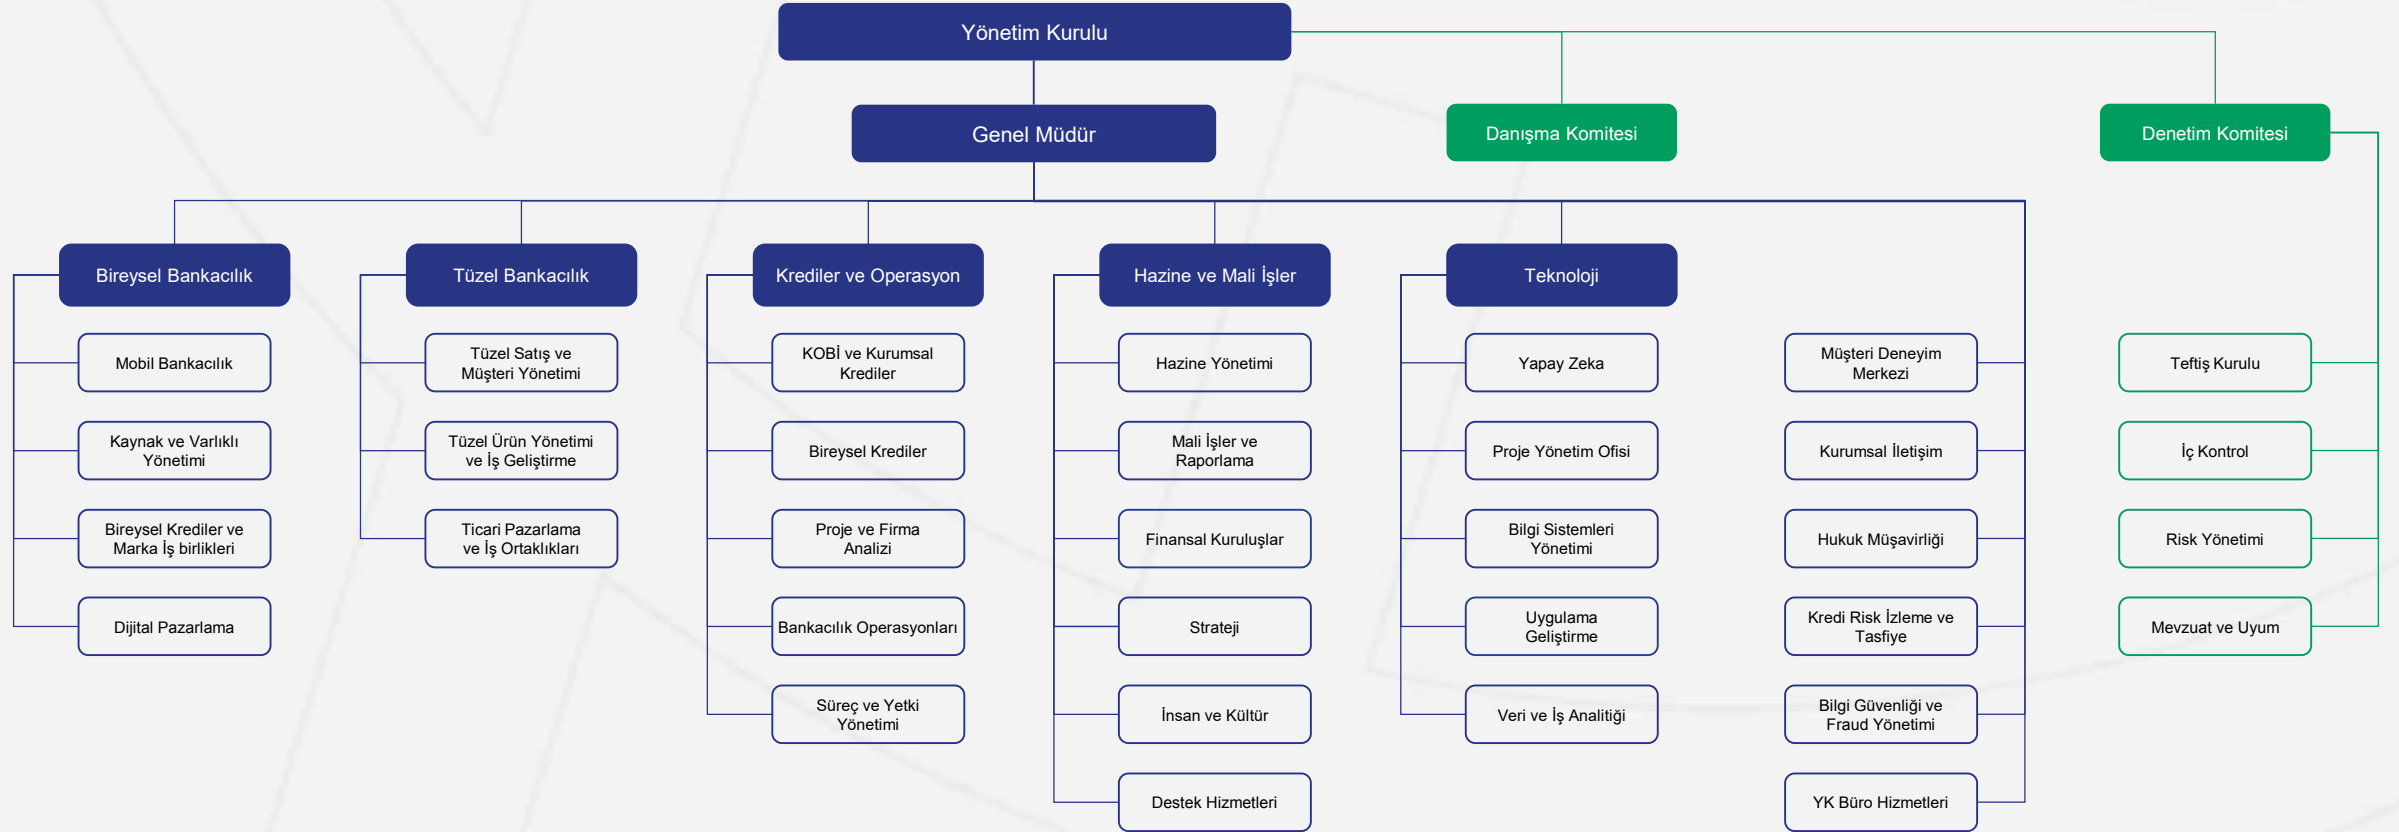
Yönetim Kurulu

Genel Müdür

Danışma Komitesi

Denetim Komitesi

Bireysel Bankacılık

Mobil Bankacılık

Kaynak ve Varlıklı Yönetimi

Bireysel Krediler ve Marka İş birlikleri

Dijital Pazarlama

Tüzel Bankacılık

Tüzel Satış ve Müşteri Yönetimi

Tüzel Ürün Yönetimi ve İş Geliştirme

Ticari Pazarlama ve İş Ortaklıkları

Krediler ve Operasyon

KOBİ ve Kurumsal Krediler

Bireysel Krediler

Proje ve Firma Analizi

Bankacılık Operasyonları

Süreç ve Yetki Yönetimi

Hazine ve Mali İşler

Hazine Yönetimi

Mali İşler ve Raporlama

Finansal Kuruluşlar

Strateji

İnsan ve Kültür

Destek Hizmetleri

Teknoloji

Yapay Zeka

Proje Yönetim Ofisi

Bilgi Sistemleri Yönetimi

Uygulama Geliştirme

Veri ve İş Analitiği

Müşteri Deneyim Merkezi

Kurumsal İletişim

Hukuk Müşavirliği

Kredi Risk İzleme ve Tasfiye

Bilgi Güvenliği ve Fraud Yönetimi

YK Büro Hizmetleri

Teftiş Kurulu

İç Kontrol

Risk Yönetimi

Mevzuat ve Uyum